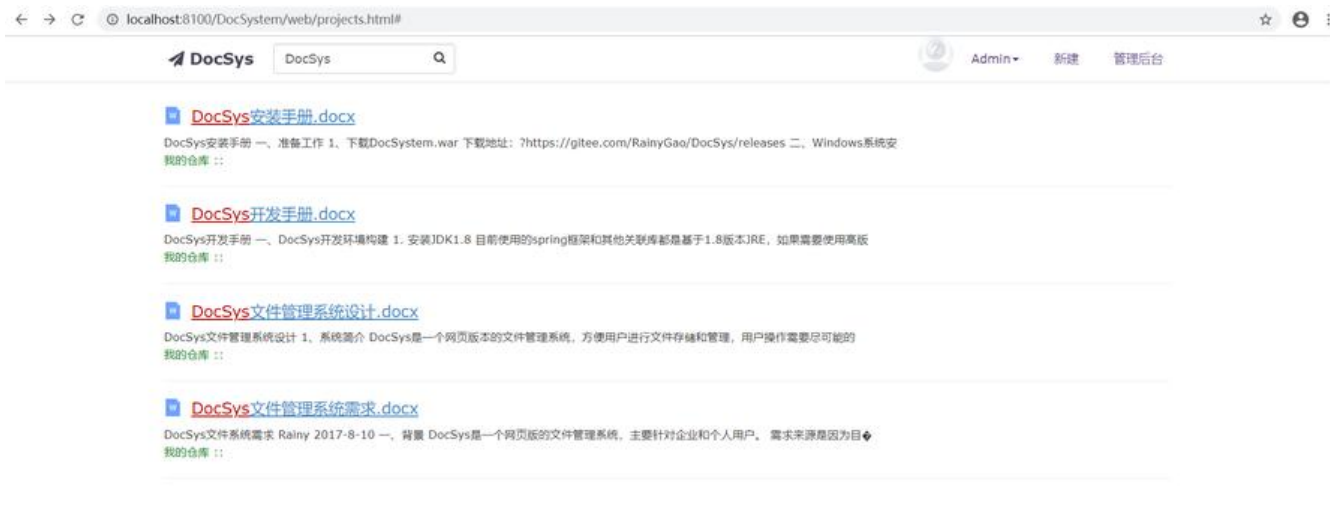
localhost:8100/DocSystem/web/projects.html#

DocSys DocSys Admin 新建 管理后台

DocSys安装手册.docx

DocSys安装手册 一、准备工作 1、下载DocSystem.war 下载地址：?https://gitee.com/RainyGao/DocSys/releases 二、Windows系统安

我的仓库 ::

DocSys开发手册.docx

DocSys开发手册 一、DocSys开发环境构建 1. 安装JDK1.8 目前使用的spring框架和其他关联库都是基于1.8版本JRE，如果需要使用高版

我的仓库 ::

DocSys文件管理系统设计.docx

DocSys文件管理系统设计 1、系统简介 DocSys是一个网页版本的文件管理系统，方便用户进行文件存储和管理，用户操作需要尽可能的

我的仓库 ::

DocSys文件管理系统需求.docx

DocSys文件系统需求 Rainy 2017-8-10 一、背景 DocSys是一个网页版的文件管理系统，主要针对企业和个人用户。需求来源是因为目�

我的仓库 ::